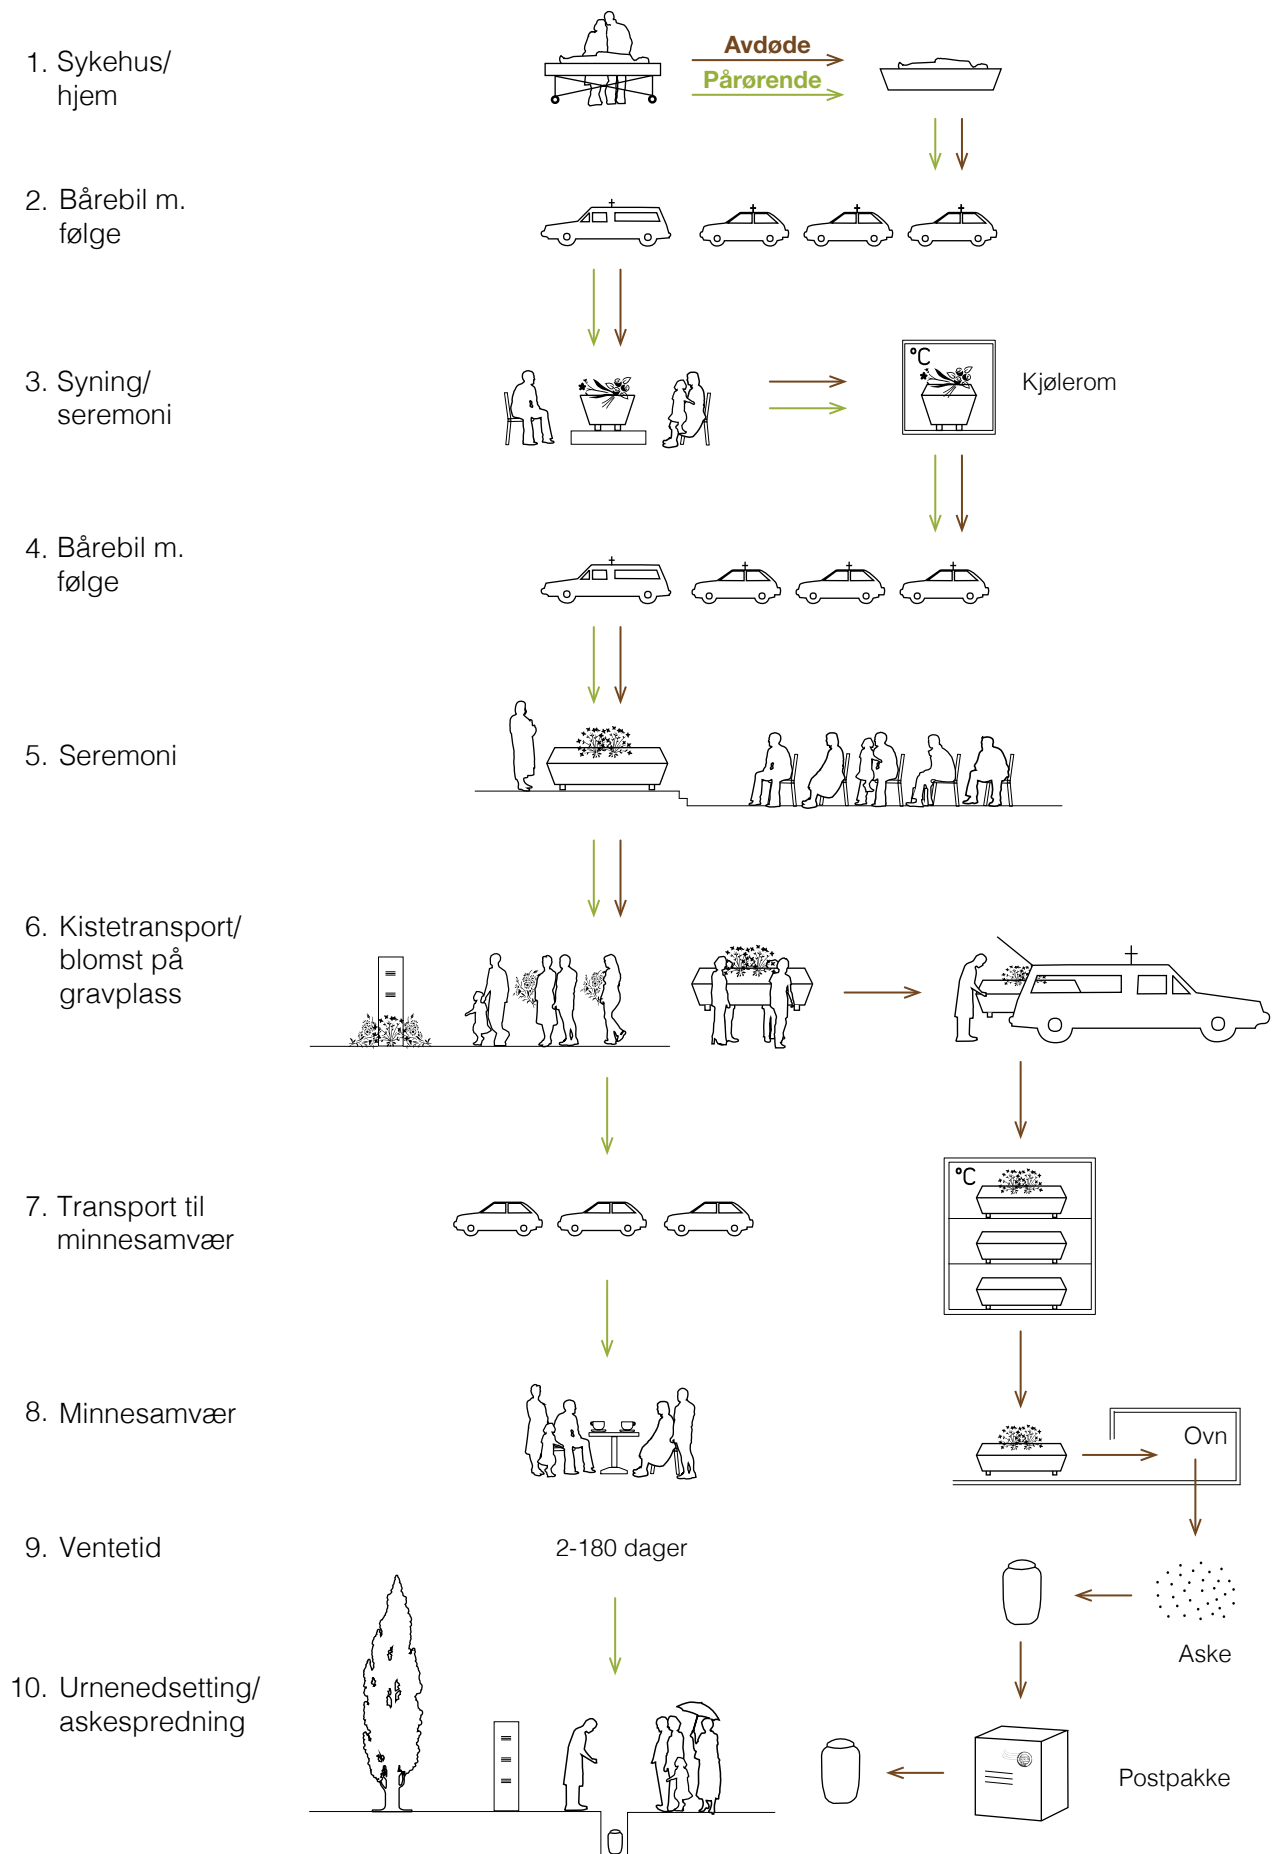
1. Sykehus/ hjem

Avdøde

Pårørende

2. Bårebil m. følge

3. Syning/ seremoni

°C

Kjølerom

4. Bårebil m. følge

5. Seremoni

6. Kistetransport/ blomst på gravplass

7. Transport til minnesamvær

°C

8. Minnesamvær

Ovn

9. Ventetid

2-180 dager

Aske

10. Urnenedsetting/ askespredning

Postpakke